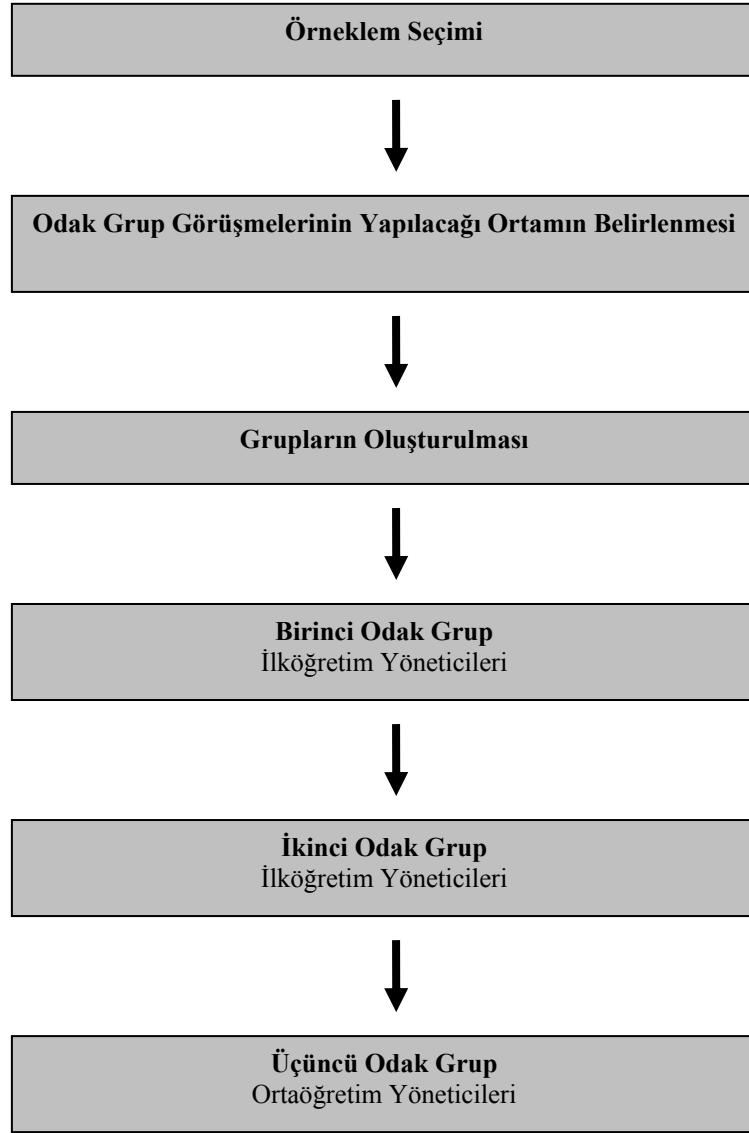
Örneklem Seçimi

Odak Grup Görüşmelerinin Yapılacağı Ortamın Belirlenmesi

Grupların Oluşturulması

Birinci Odak Grup
İlköğretim Yöneticileri

İkinci Odak Grup
İlköğretim Yöneticileri

Üçüncü Odak Grup
Ortaöğretim Yöneticileri